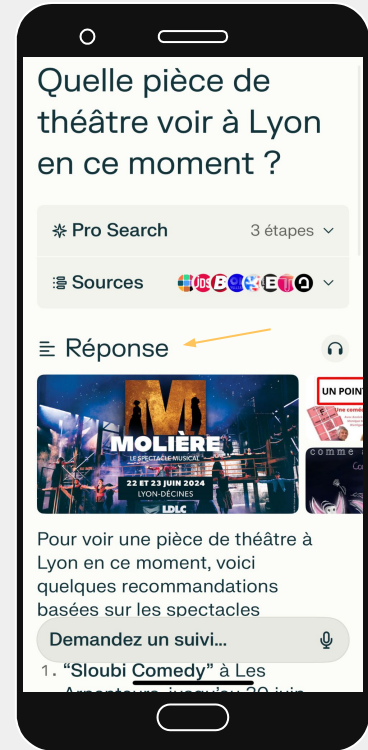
Quelle pièce de théâtre voir à Lyon en ce moment ?

Pro Search 3 étapes

Sources

Réponse

MOLIÈRE
LE SPECTACLE MUSICAL
22 ET 23 JUIN 2024
LYON-DÉCINES
LDLC

UN POINT

Pour voir une pièce de théâtre à Lyon en ce moment, voici quelques recommandations basées sur les spectacles

Demandez un suivi...

1. "Sloubi Comedy" à Les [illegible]